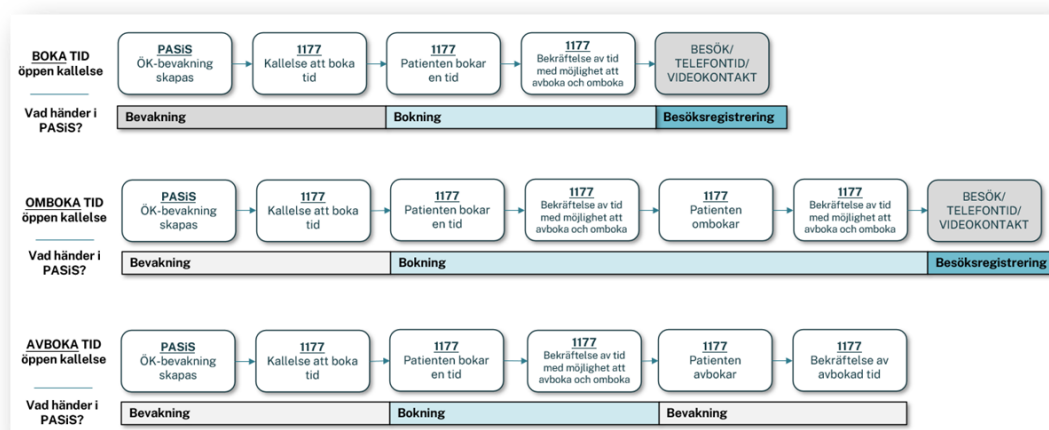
BOKA TID
öppen kallelse

PASiS
ÖK-bevakning skapas

1177
Kallelse att boka tid

1177
Patienten bokar en tid

1177
Bekräftelse av tid med möjlighet att avboka och omboka

BESÖK/
TELEFONTID/
VIDEOKONTAKT

Vad händer i PASiS?

Bevakning

Bokning

Besöksregistrering

OMBOKA TID
öppen kallelse

PASiS
ÖK-bevakning skapas

1177
Kallelse att boka tid

1177
Patienten bokar en tid

1177
Bekräftelse av tid med möjlighet att avboka och omboka

1177
Patienten ombokar

1177
Bekräftelse av tid med möjlighet att avboka och omboka

BESÖK/
TELEFONTID/
VIDEOKONTAKT

Vad händer i PASiS?

Bevakning

Bokning

Besöksregistrering

AVBOKA TID
öppen kallelse

PASiS
ÖK-bevakning skapas

1177
Kallelse att boka tid

1177
Patienten bokar en tid

1177
Bekräftelse av tid med möjlighet att avboka och omboka

1177
Patienten avbokar

1177
Bekräftelse av avbokad tid

Vad händer i PASiS?

Bevakning

Bokning

Bevakning